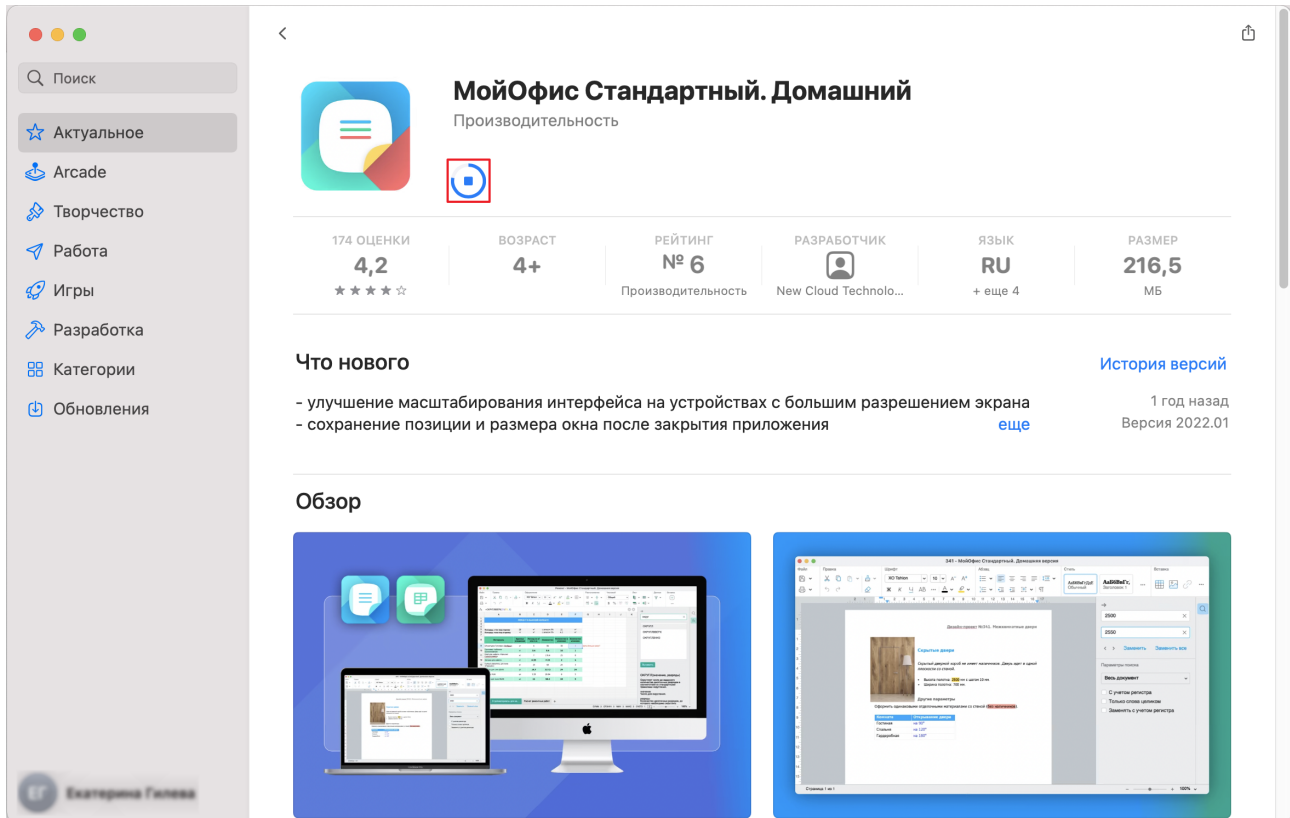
Поиск

Актуальное

Arcade

Творчество

Работа

Игры

Разработка

Категории

Обновления

ЕГ Екатерина Гилева

МойОфис Стандартный. Домашний

Производительность

| 174 ОЦЕНКИ | ВОЗРАСТ | РЕЙТИНГ | РАЗРАБОТЧИК | ЯЗЫК | РАЗМЕР |
|---|---|---|---|---|---|
| 4,2 | 4+ | № 6 | | RU | 216,5 |
| ★★★★☆ | | Производительность | New Cloud Technolo... | + еще 4 | МБ |

Что нового

История версий

- улучшение масштабирования интерфейса на устройствах с большим разрешением экрана
- сохранение позиции и размера окна после закрытия приложения

еще

1 год назад

Версия 2022.01

Обзор

341 - МойОфис Стандартный. Домашняя версия

Скрытые двери

2500

2500

Заменить

Заменить все

Параметры поиска

Весь документ

С учетом регистра

Только слова целиком

Заменять с учетом регистра

Страница 1 из 1